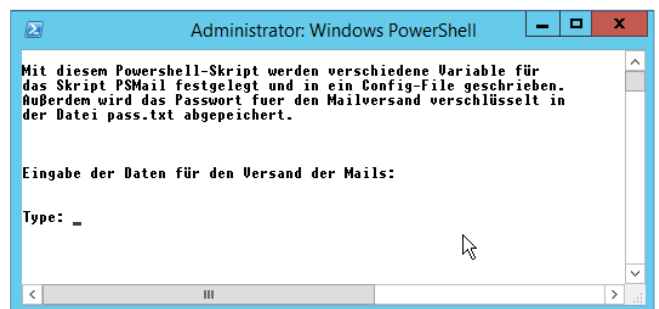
Administrator: Windows PowerShell

Mit diesem Powershell-Skript werden verschiedene Variable für das Skript PSMail festgelegt und in ein Config-File geschrieben. Außerdem wird das Passwort fuer den Mailversand verschlüsselt in der Datei pass.txt abgepeichert.

Eingabe der Daten für den Versand der Mails:

Type: _